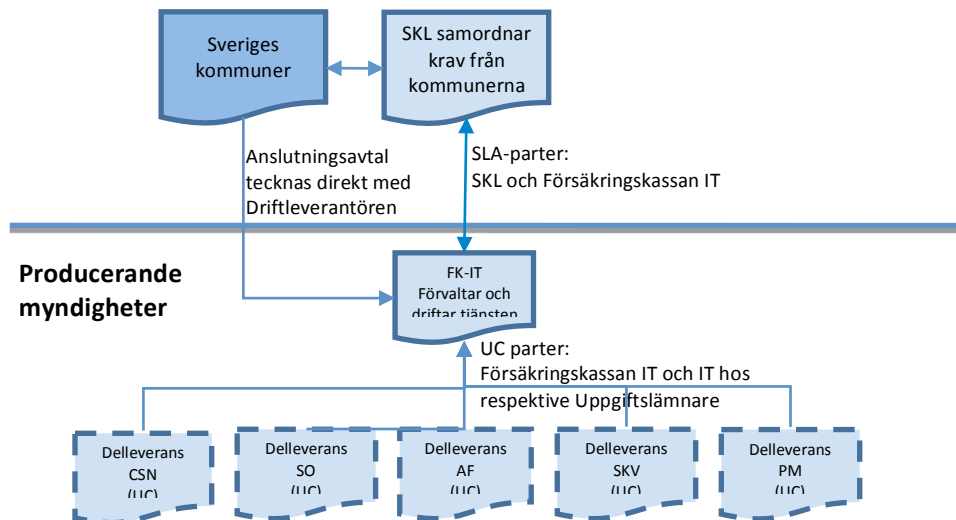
Sveriges kommuner

SKL samordnar krav från kommunerna

Anslutningsavtal tecknas direkt med Driftleverantören

SLA-parter:
SKL och Försäkringskassan IT

Producerande myndigheter

FK-IT
Förvaltar och driftar tjänsten

UC parter:
Försäkringskassan IT och IT hos respektive Uppgiftslämnare

Delleverans CSN (UC)

Delleverans SO (UC)

Delleverans AF (UC)

Delleverans SKV (UC)

Delleverans PM (UC)